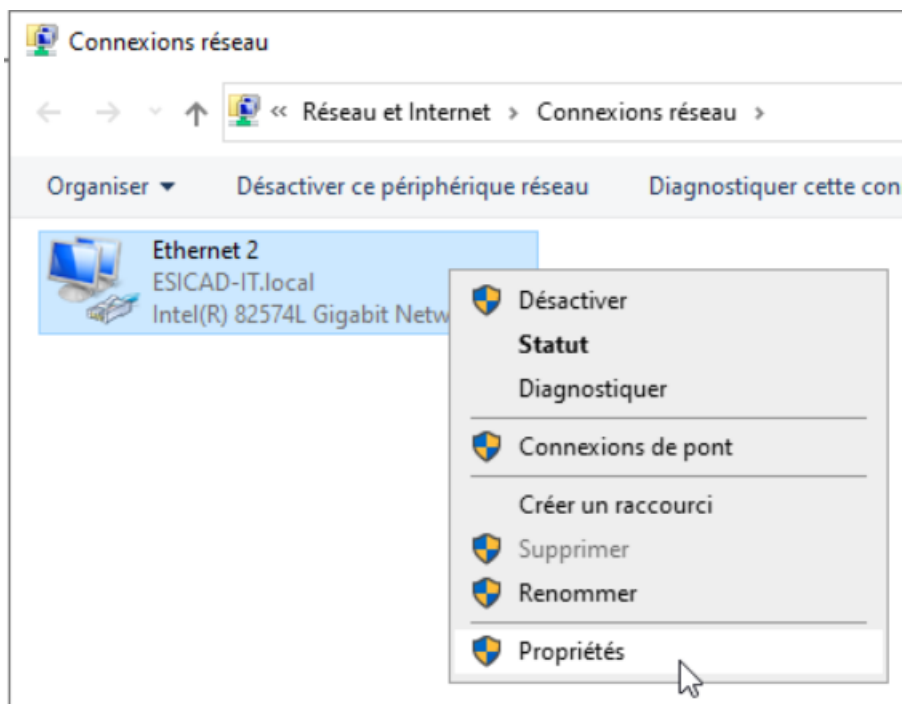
Connexions réseau

« Réseau et Internet › Connexions réseau ›

Organiser ▾ Désactiver ce périphérique réseau Diagnostiquer cette con

Ethernet 2
ESICAD-IT.local
Intel(R) 82574L Gigabit Netw

Désactiver
Statut
Diagnostiquer
Connexions de pont
Créer un raccourci
Supprimer
Renommer
Propriétés